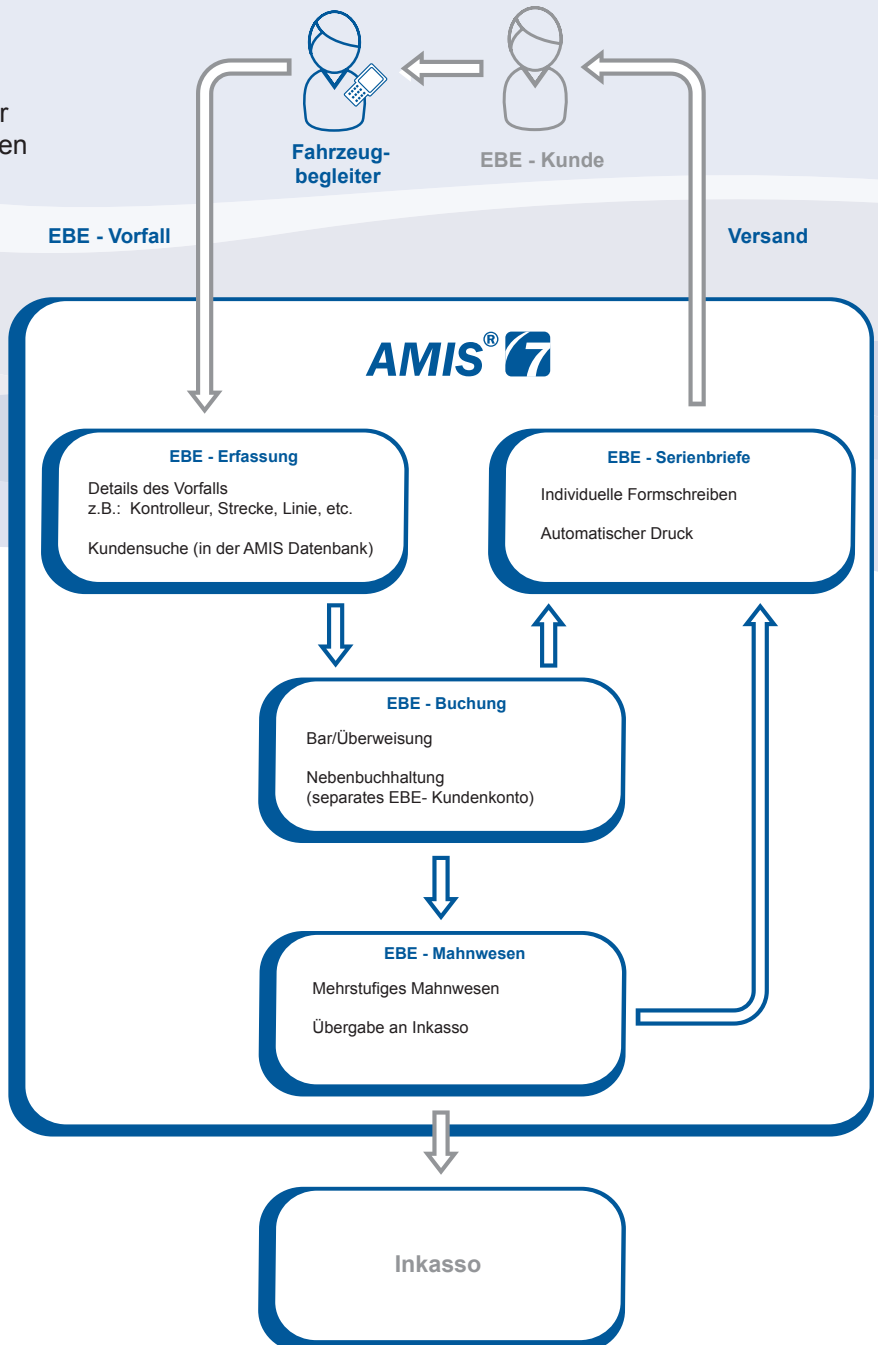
r
en

Fahrzeugbegleiter

EBE - Kunde

EBE - Vorfall

Versand

AMIS® 7

EBE - Erfassung

Details des Vorfalls
z.B.: Kontrolleur, Strecke, Linie, etc.

Kundensuche (in der AMIS Datenbank)

EBE - Serienbriefe

Individuelle Formschreiben

Automatischer Druck

EBE - Buchung

Bar/Überweisung

Nebenbuchhaltung
(separates EBE- Kundenkonto)

EBE - Mahnwesen

Mehrstufiges Mahnwesen

Übergabe an Inkasso

Inkasso